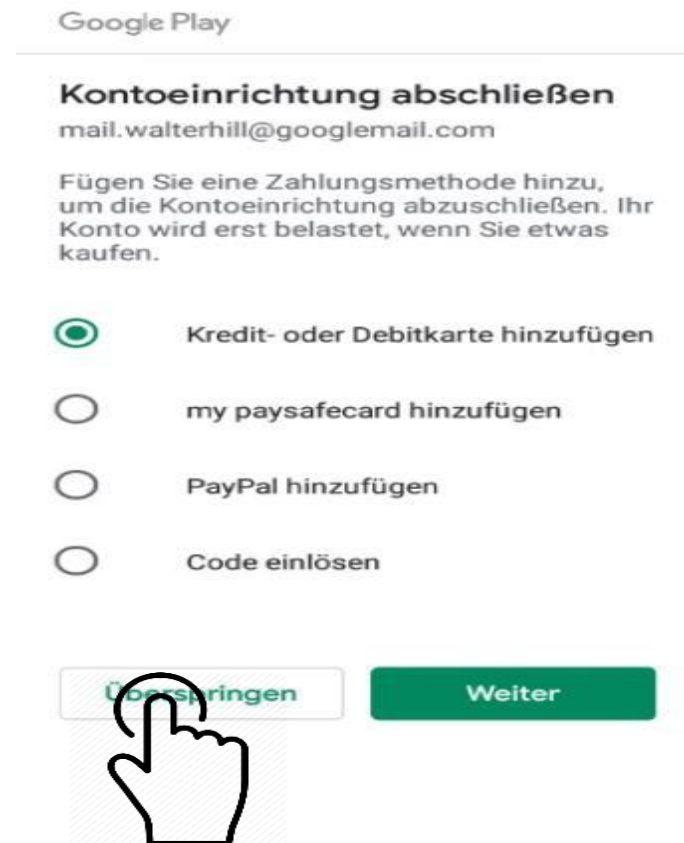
Google Play

Kontoeinrichtung abschließen
mail.walterhill@googlemail.com

Fügen Sie eine Zahlungsmethode hinzu, um die Kontoeinrichtung abzuschließen. Ihr Konto wird erst belastet, wenn Sie etwas kaufen.

Kredit- oder Debitkarte hinzufügen

my paysafecard hinzufügen

PayPal hinzufügen

Code einlösen

Überspringen

Weiter